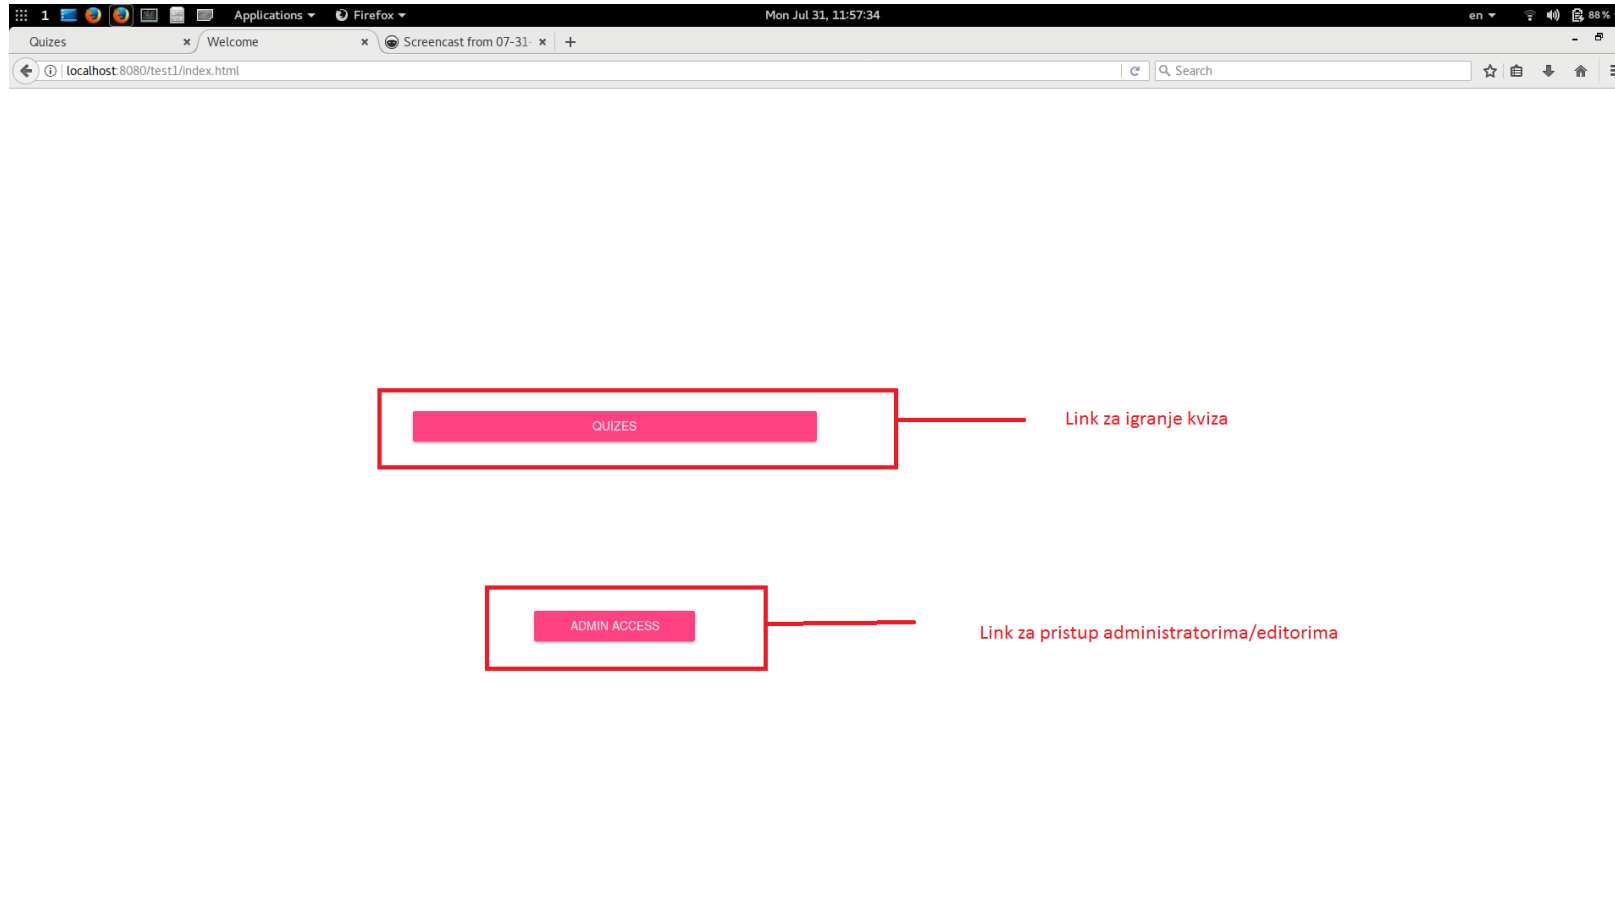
1 Applications Firefox Mon Jul 31, 11:57:34 en 88%

Quizes × Welcome × Screencast from 07-31- × +

localhost:8080/test1/index.html Search

QUIZES

Link za igranje kviza

ADMIN ACCESS

Link za pristup administratorima/editorima